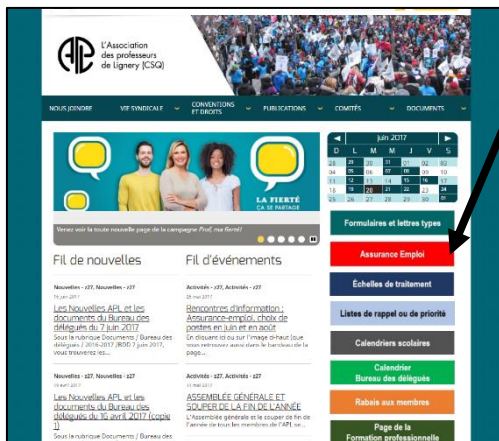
L'Association des professeurs de Lignery (CSQ)

NOUS JOINDRE
VIE SYNDICALE
CONVENTIONS ET DROITS
PUBLICATIONS
COMITÉS
DOCUMENTS

LA FIERTÉ ÇA SE PARTAGE

Venez voir la toute nouvelle page de la campagne Prof, ma fierté!

juin 2017

| D | L | M | M | J | V | S |
|---|---|---|---|---|---|---|
| 28 | 29 | 30 | 31 | 01 | 02 | 03 |
| 04 | 05 | 06 | 07 | 08 | 09 | 10 |
| 11 | 12 | 13 | 14 | 15 | 16 | 17 |
| 18 | 19 | 20 | 21 | 22 | 23 | 24 |
| 25 | 26 | 27 | 28 | 29 | 30 | 01 |

Formulaires et lettres types
Assurance Emploi
Échelles de traitement
Listes de rappel ou de priorité
Calendriers scolaires
Calendrier Bureau des délégués
Rabais aux membres
Page de la Formation professionnelle

Fil de nouvelles

Nouvelles - s27, Nouvelles - s27
15 juin 2017
Les Nouvelles APL et les documents du Bureau des délégués du 7 juin 2017
Sous la rubrique Documents / Bureau des délégués / 2016-2017 /BDD 7 juin 2017, vous trouverez les...

Nouvelles - s27, Nouvelles - s27
19 avril 2017
Les Nouvelles APL et les documents du Bureau des délégués du 16 avril 2017 (copie 1)
Sous la rubrique Documents / Bureau des

Fil d'événements

Activités - s27, Activités - s27
26 mai 2017
Rencontres d'information : Assurance-emploi, choix de postes en juin et en août
En cliquant ici ou sur l'image ci-haut (que vous retrouverez aussi dans le bandeau de la page...

Activités - s27, Activités - s27
11 mai 2017
ASSEMBLÉE GÉNÉRALE ET SOUPER DE LA FIN DE L'ANNÉE
L'Assemblée générale et le souper de fin de l'année de tous les membres de l'APL se...